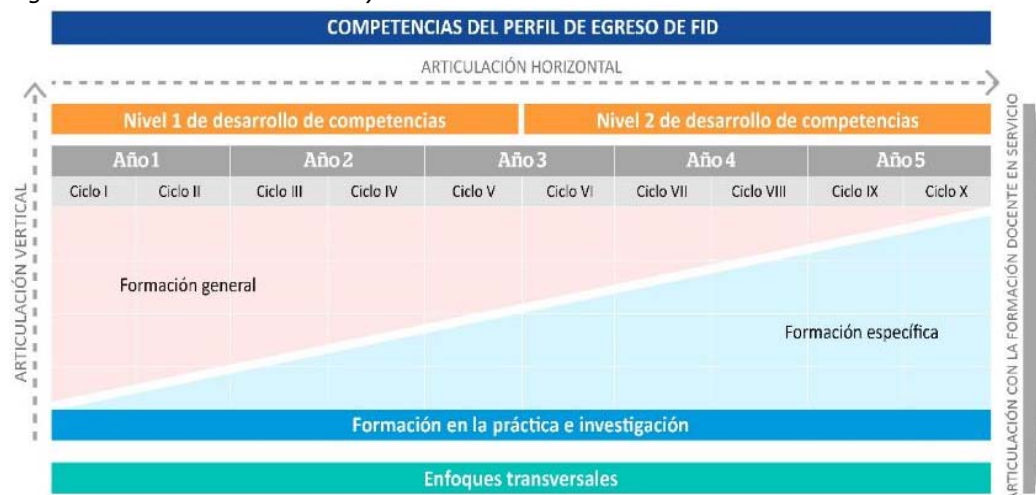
COMPETENCIAS DEL PERFIL DE EGRESO DE FID

ARTICULACIÓN HORIZONTAL

ARTICULACIÓN VERTICAL

Nivel 1 de desarrollo de competencias

Nivel 2 de desarrollo de competencias

| Año 1 | | Año 2 | | Año 3 | | Año 4 | | Año 5 | |
|---|---|---|---|---|---|---|---|---|---|
| Ciclo I | Ciclo II | Ciclo III | Ciclo IV | Ciclo V | Ciclo VI | Ciclo VII | Ciclo VIII | Ciclo IX | Ciclo X |

Formación general

Formación específica

Formación en la práctica e investigación

Enfoques transversales

ARTICULACIÓN CON LA FORMACIÓN DOCENTE EN SERVICIO